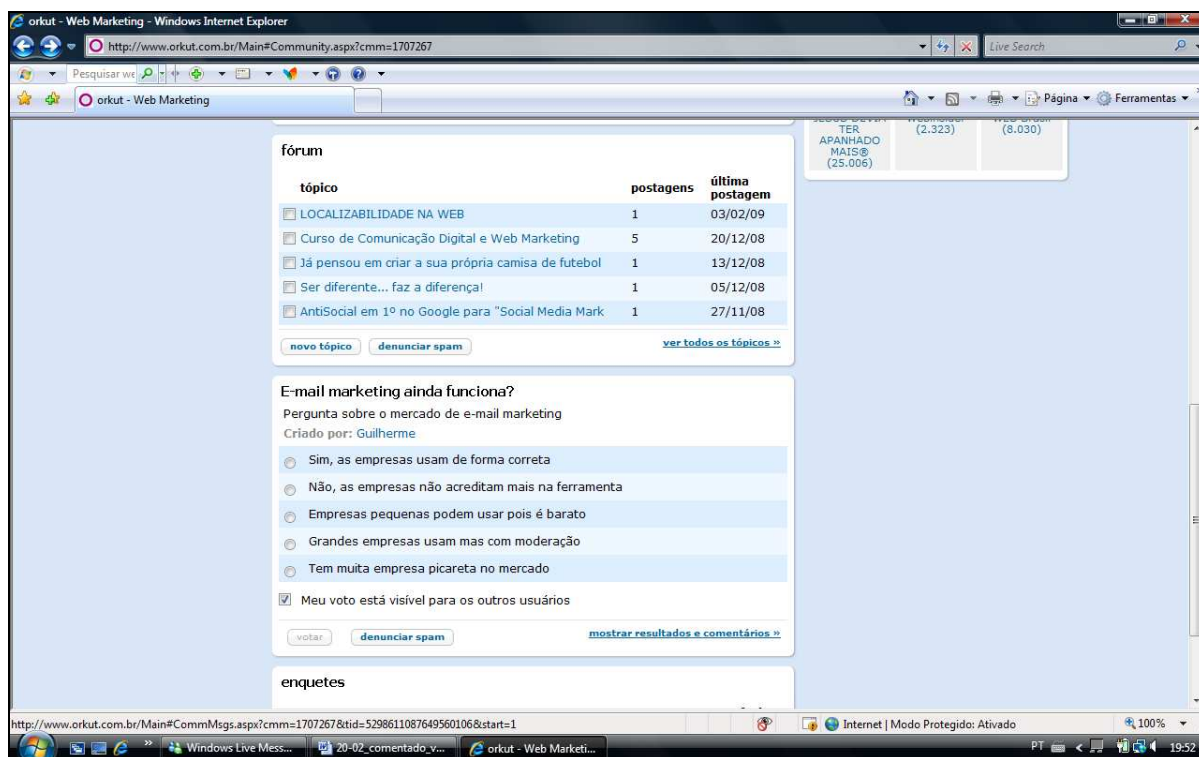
orkut - Web Marketing - Windows Internet Explorer

http://www.orkut.com.br/Main#Community.aspx?cmm=1707267

Live Search

Pesquisar we

orkut - Web Marketing

Página ▾ Ferramentas ▾

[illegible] TER APANHADO MAIS® (25.006)

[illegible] (2.323)

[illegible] (8.030)

fórum

| tópico | postagens | última postagem |
|---|---|---|
| LOCALIZABILIDADE NA WEB | 1 | 03/02/09 |
| Curso de Comunicação Digital e Web Marketing | 5 | 20/12/08 |
| Já pensou em criar a sua própria camisa de futebol | 1 | 13/12/08 |
| Ser diferente... faz a diferença! | 1 | 05/12/08 |
| AntiSocial em 1º no Google para "Social Media Mark | 1 | 27/11/08 |

novo tópico  denunciar spam  ver todos os tópicos »

E-mail marketing ainda funciona?

Pergunta sobre o mercado de e-mail marketing

Criado por: Guilherme

Sim, as empresas usam de forma correta

Não, as empresas não acreditam mais na ferramenta

Empresas pequenas podem usar pois é barato

Grandes empresas usam mas com moderação

Tem muita empresa picareta no mercado

Meu voto está visível para os outros usuários

votar  denunciar spam  mostrar resultados e comentários »

enquetes

http://www.orkut.com.br/Main#CommMsgs.aspx?cmm=1707267&tid=5298611087649560106&start=1

Internet | Modo Protegido: Ativado

100%

Windows Live Mess...  20-02_comentado_v...  orkut - Web Marketi...

PT  19:52